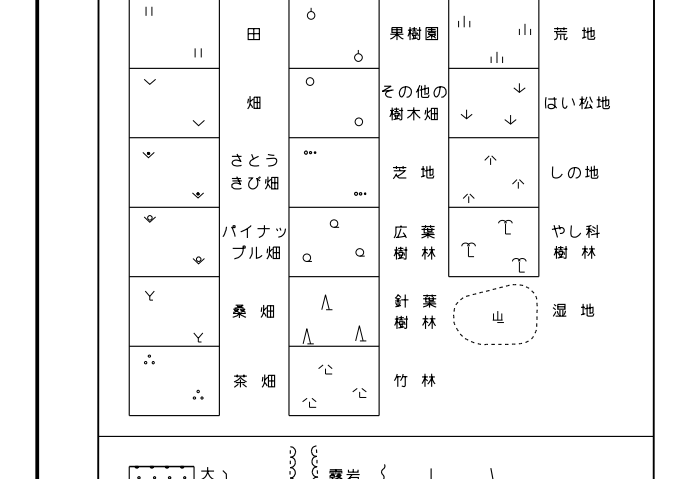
| | | | | | |
|---|---|---|---|---|---|
| | 田 | | 果樹園 | | 荒 地 |
| | 畑 | | その他の樹木畑 | | はい松地 |
| | さとうきび畑 | | 芝 地 | | しの地 |
| | パイナップル畑 | | 広 葉 樹 林 | | やし科樹 林 |
| | 桑 畑 | | 針 葉 樹 林 | | 湿 地 |
| | 茶 畑 | | 竹 林 | | |

大 露岩 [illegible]